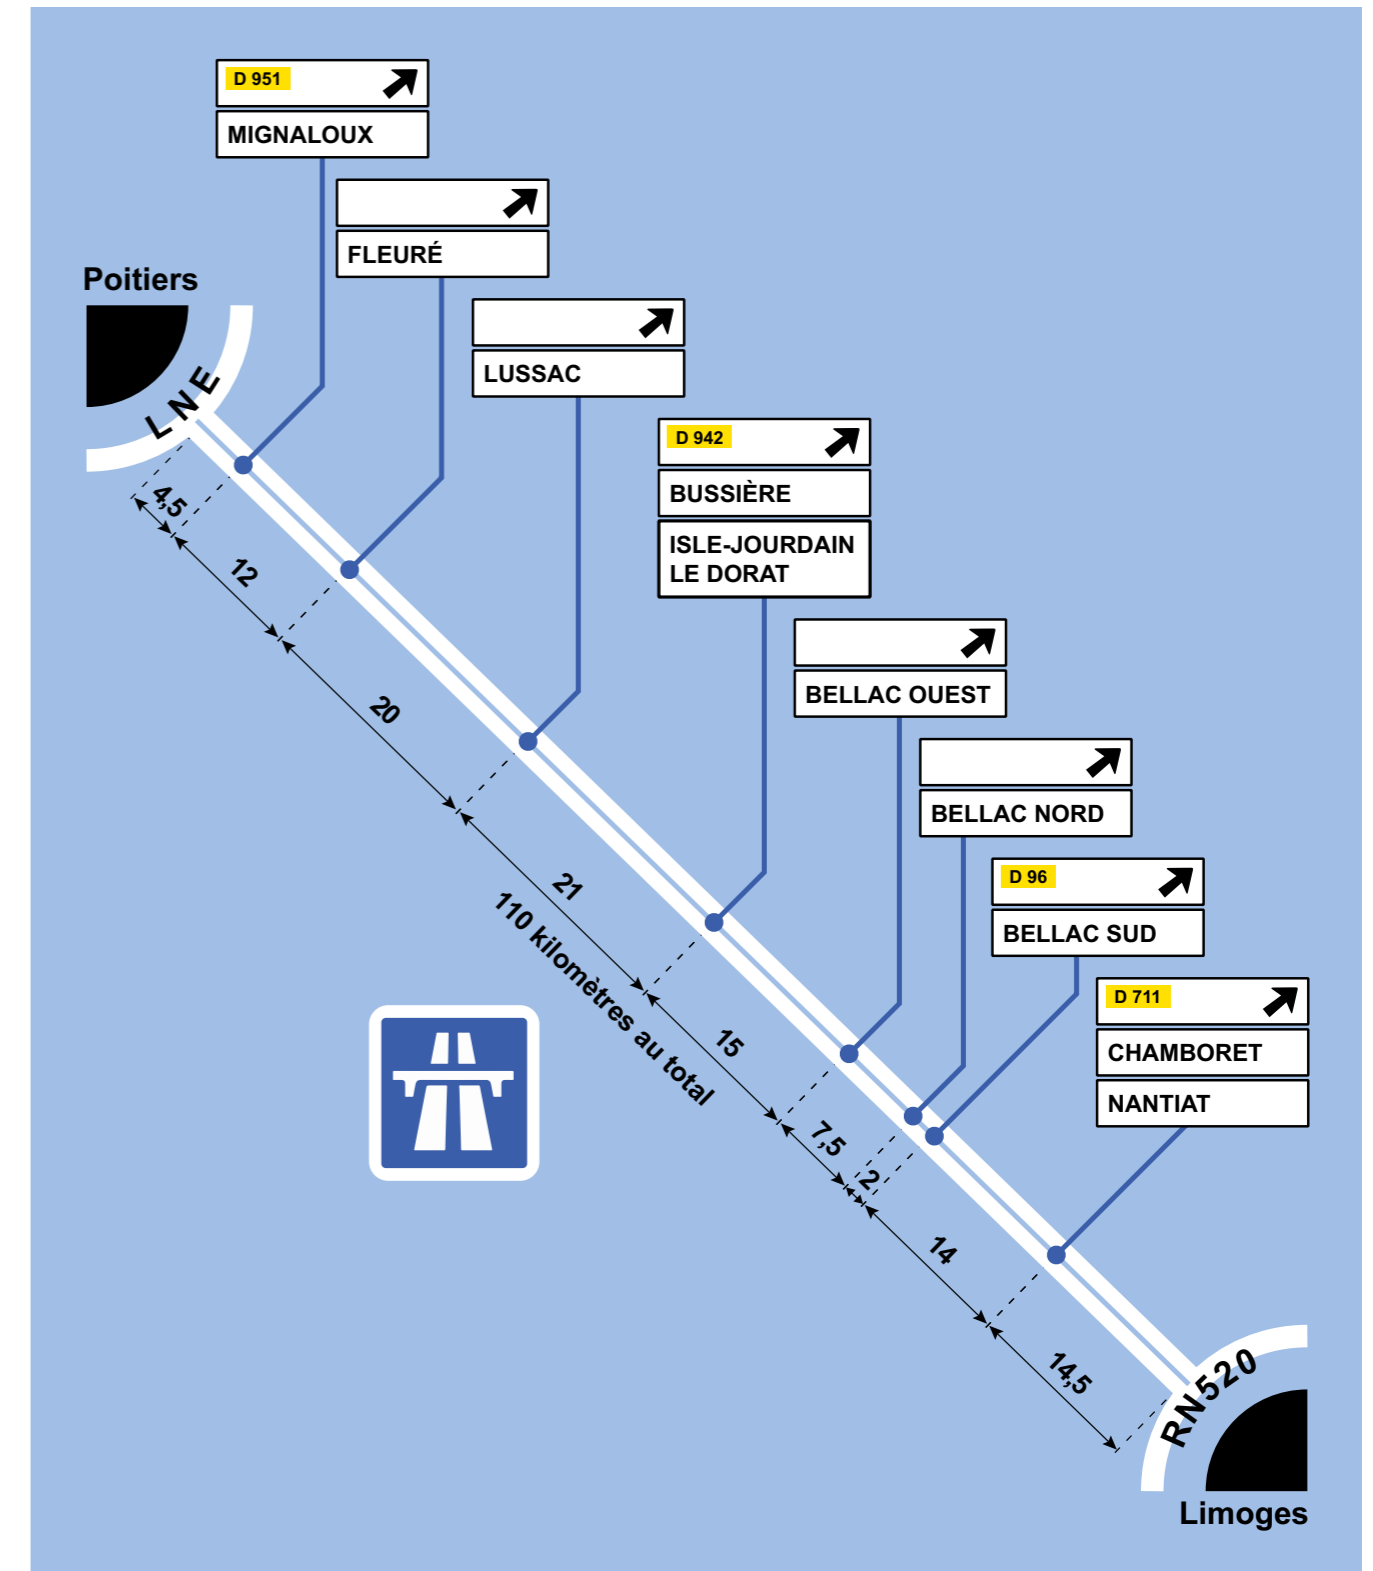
D 951
MIGNALOUX

FLEURÉ

LUSSAC

D 942
BUSSIÈRE
ISLE-JOURDAIN
LE DORAT

BELLAC OUEST

BELLAC NORD

D 96
BELLAC SUD

D 711
CHAMBORET
NANTIAT

Poitiers
LNE

4,5
12
20
21
15
7,5
2
14
14,5

110 kilomètres au total

RN520
Limoges